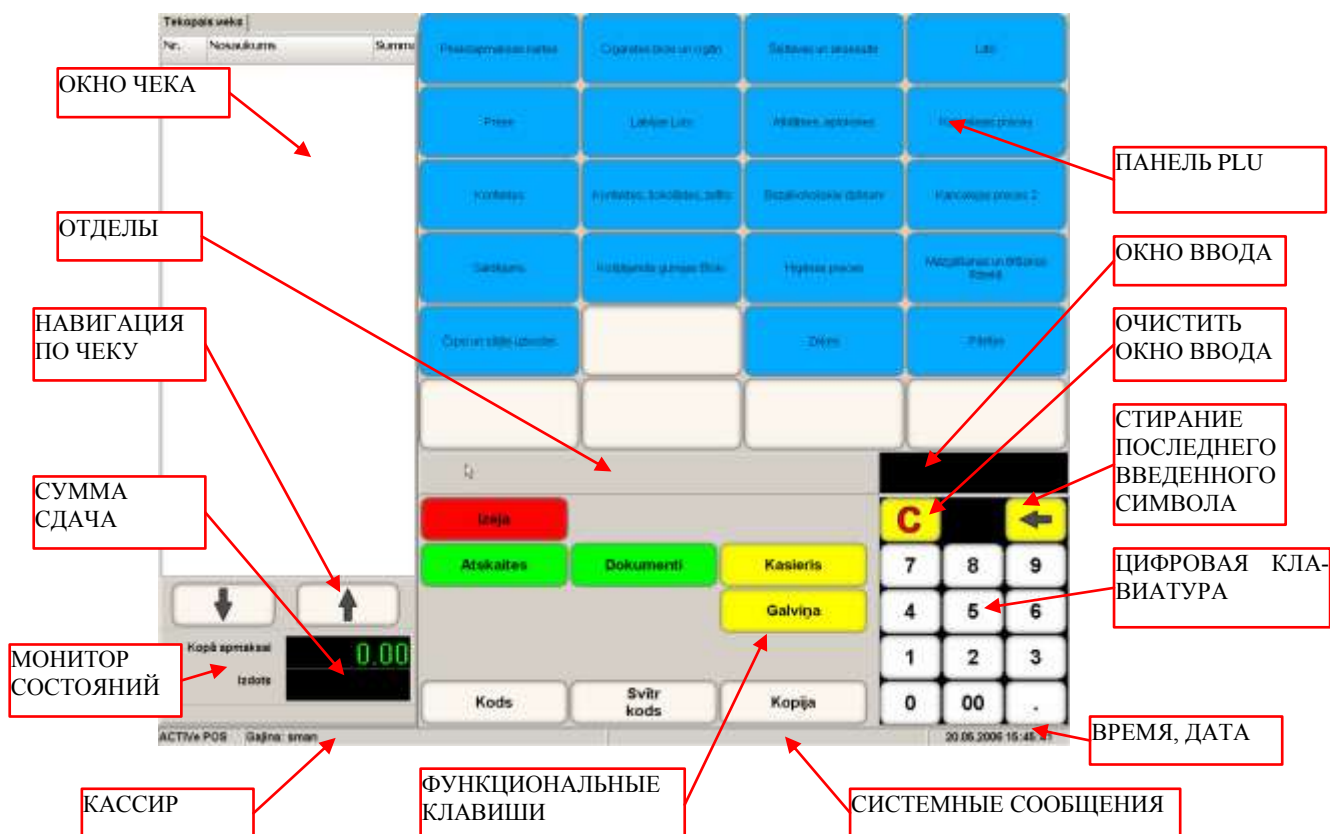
Tekošais čeks

| Nr. | Nosaukums | Summa |
|---|---|---|

ОКНО ЧЕКА

| Priekšapmaksas kartes | Cigaretes bloki un cigāri | Skaitļavas un aksesuāri | Loto |
|---|---|---|---|
| Prese | Latvijas Loto | Atlaižu, apbalvas | Kancelejas preces |
| Konfektes | Konfektes, šokolādes, saldie | Bezalkoholiskie dzērieni | Kancelejas preces 2 |
| Saldējums | Košļājamās gumijas bloki | Higiēnas preces | Mazgāšanas un tīrīšanas līdzekļi |
| Ēģipt un sīkās uzkodas | | Dāvis | Pārtika |
| | | | |

ПАНЕЛЬ PLU

ОТДЕЛЫ

ОКНО ВВОДА

НАВИГАЦИЯ ПО ЧЕКУ

ОЧИСТИТЬ ОКНО ВВОДА

СТИРАНИЕ ПОСЛЕДНЕГО ВВЕДЕННОГО СИМВОЛА

СУММА СДАЧА

Izeja

Atskaites

Dokumenti

Kasieris

Galviņa

C

7 8 9
4 5 6
1 2 3
0 00 .

ЦИФРОВАЯ КЛАВИАТУРА

Kopā apmaksai

Izdots

0.00

МОНИТОР СОСТОЯНИЙ

Kods

Svītr kods

Kopija

ACTIVe POS  Gajina: sman

20.05.2006 15:48:47

ВРЕМЯ, ДАТА

КАССИР

ФУНКЦИОНАЛЬНЫЕ КЛАВИШИ

СИСТЕМНЫЕ СООБЩЕНИЯ